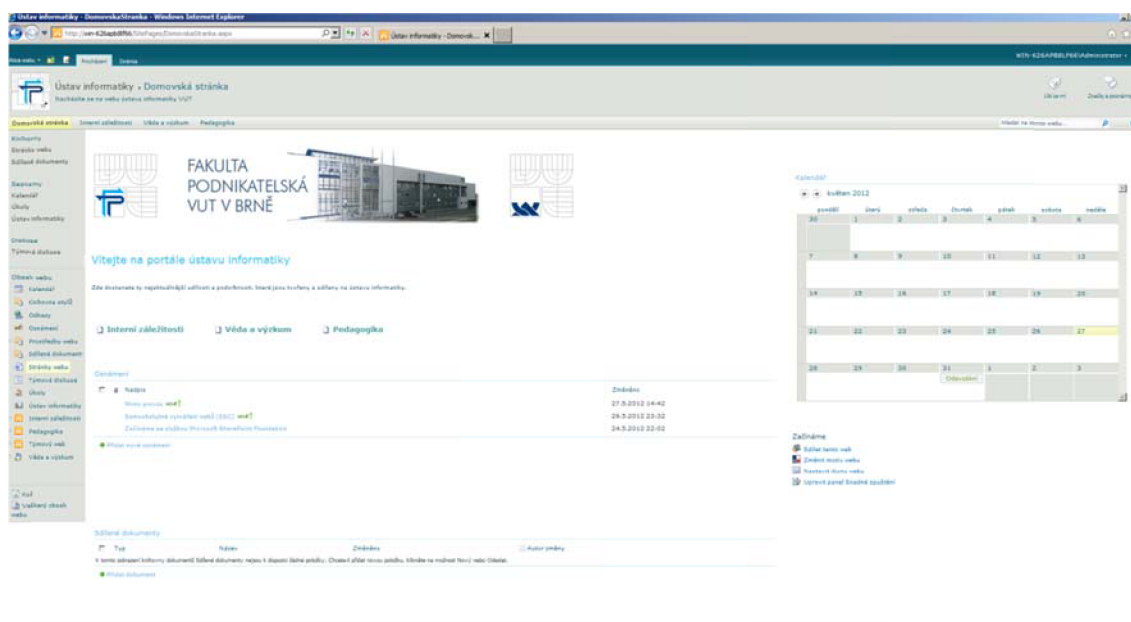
Ústav informatiky - DomovskaStranka - Windows Internet Explorer

http://win-626apb8fb6/SitePages/DomovskaStranka.aspx

Ústav informatiky - Domovsk...

Akce webu Procházet Stránka

WIN-626APB8LP6E\Administrator

Ústav informatiky › Domovská stránka
Nacházíte se na webu ústavu informatiky VUT

Líbí se mi Značky a poznámky

Domovská stránka Interní záležitosti Věda a výzkum Pedagogika

Hledat na tomto webu...

Knihovny
Stránky webu
Sdílené dokumenty

Seznamy
Kalendář
Úkoly
Ústav informatiky

Diskuse
Týmová diskuse

Obsah webu
Kalendář
Cirkevne styly
Odkazy
Oznámení
Prostředky webu
Sdílené dokument
Stránky webu
Týmová diskuse
Úkoly
Ústav informatiky
Interní záležitosti
Pedagogika
Týmový web
Věda a výzkum

Koš
Veškerý obsah webu

FAKULTA PODNIKATELSKÁ VUT V BRNĚ

Vítejte na portále ústavu informatiky

Zde dostanete ty nejaktuálnější události a podorbnosti, které jsou hrvfany a sdíleny na ústavu informatiky.

Interní záležitosti Věda a výzkum Pedagogika

Oznámení

Nadpis | Změněno
Nový provoz | 27.5.2012 14:42
Samostatné vyvolání webů (SSC) | 26.5.2012 23:32
Začínáme se službou Microsoft SharePoint Foundation | 24.5.2012 22:02

Přidat nové oznámení

Sdílené dokumenty

Typ | Název | Změněno | Autor změny
V tomto zobrazení knihovny dokumentů Sdílené dokumenty nejsou k dispozici žádné položky. Chcete-li přidat novou položku, klikněte na možnost Nový nebo Odeslat.

Přidat dokument

Kalendář

květen 2012

| pondělí | úterý | středa | čtvrtek | pátek | sobota | neděle |
|---|---|---|---|---|---|---|
| 30 | 1 | 2 | 3 | 4 | 5 | 6 |
| 7 | 8 | 9 | 10 | 11 | 12 | 13 |
| 14 | 15 | 16 | 17 | 18 | 19 | 20 |
| 21 | 22 | 23 | 24 | 25 | 26 | 27 |
| 28 | 29 | 30 | 31 | 1 | 2 | 3 |

Odevzdání

Začínáme
Sdílet tento web
Změnit motiv webu
Nastavit ikonu webu
Upravit panel Snadné spuštění